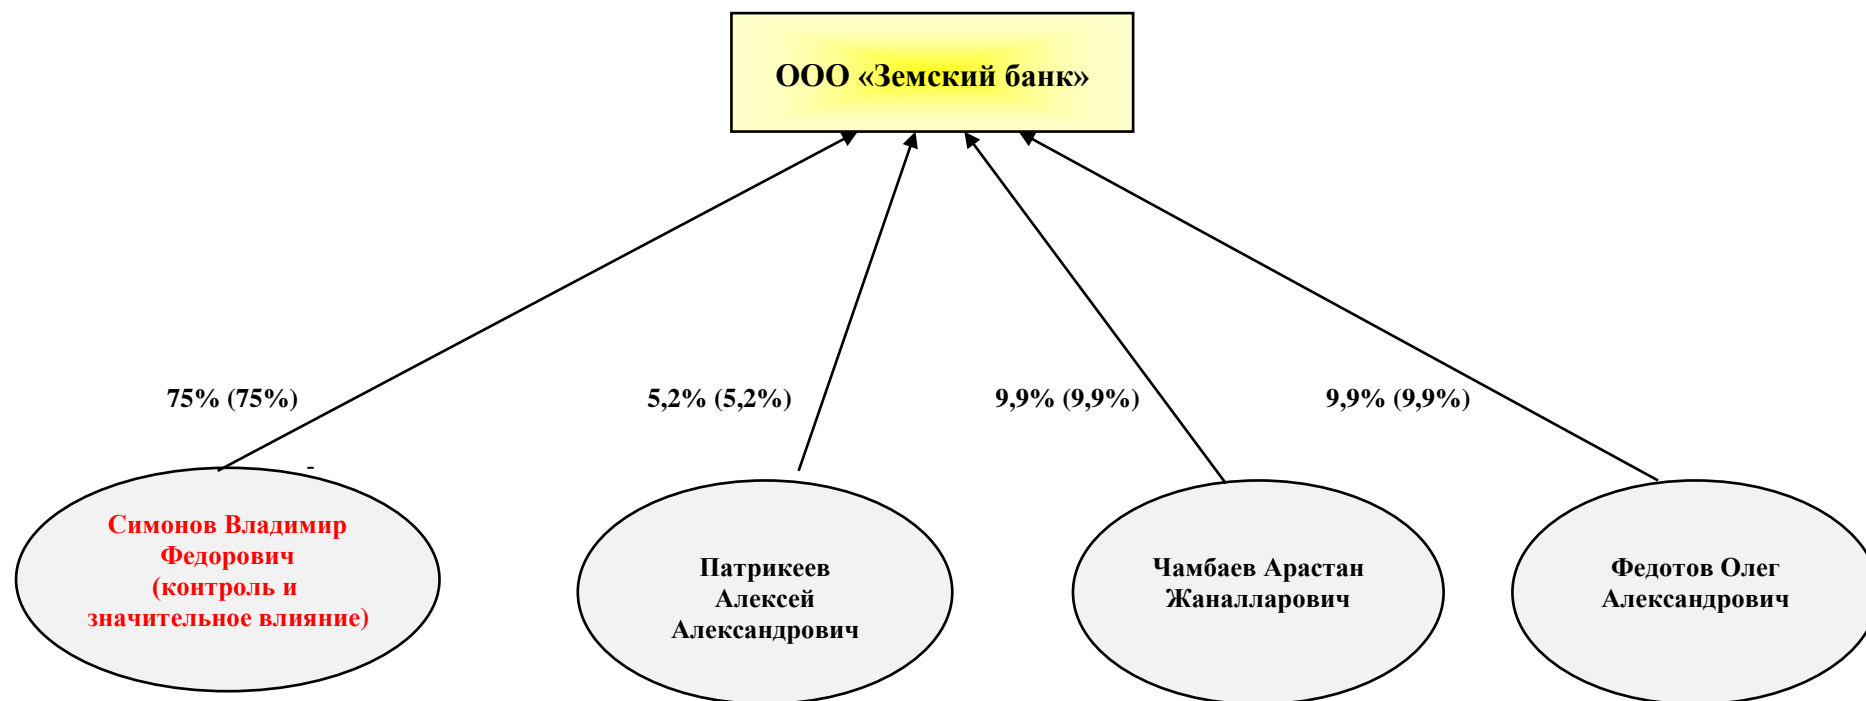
ООО «Земский банк»

75% (75%)

5,2% (5,2%)

9,9% (9,9%)

9,9% (9,9%)

-

Симонов Владимир Федорович (контроль и значительное влияние)

Патрикеев Алексей Александрович

Чамбаев Арастан Жаналларович

Федотов Олег Александрович